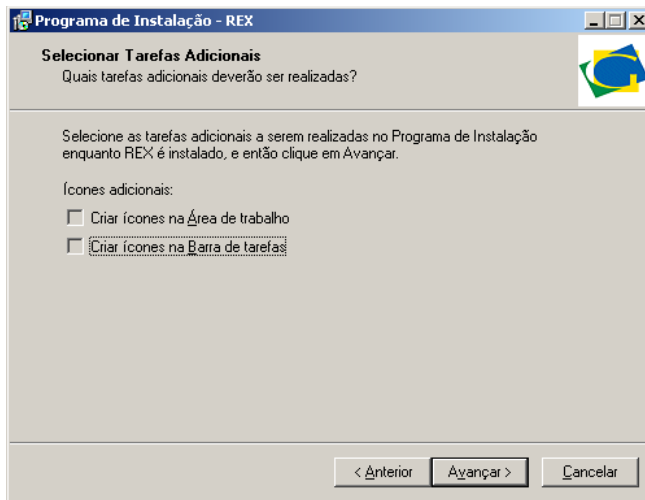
Programa de Instalação - REX

Selecionar Tarefas Adicionais
Quais tarefas adicionais deverão ser realizadas?

Selecione as tarefas adicionais a serem realizadas no Programa de Instalação enquanto REX é instalado, e então clique em Avançar.

Ícones adicionais:

Criar ícones na Área de trabalho

Criar ícones na Barra de tarefas

< Anterior
Avançar >
Cancelar